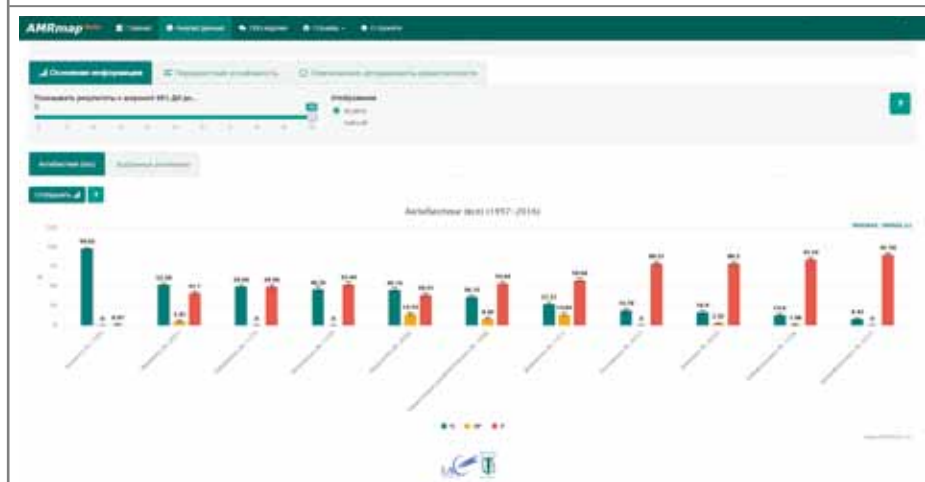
AMRmap beta Главная Анализ данных Об карте Служба О проекте

Основная информация

Показывать результаты к антибиотикам ДИ до...

Отображение

Антибиотики (все)

Отобразить

Антибиотики (все) (1997–2016)

99.64

52.38

49.88

46.56

45.16

36.15

22.22

15.78

14.9

11.6

8.43

0.07

80.21

89.2

89.14

89.96

R

I

S